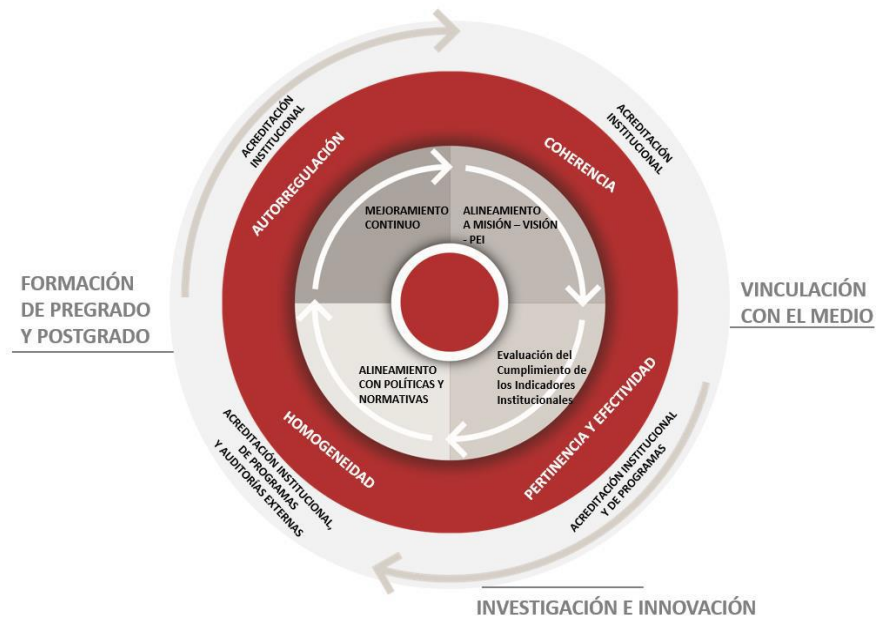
ACREDITACIÓN INSTITUCIONAL

ACREDITACIÓN INSTITUCIONAL

AUTORREGULACIÓN

COHERENCIA

MEJORAMIENTO CONTINUO

ALINEAMIENTO A MISIÓN – VISIÓN - PEI

FORMACIÓN DE PREGRADO Y POSTGRADO

VINCULACIÓN CON EL MEDIO

ALINEAMIENTO CON POLÍTICAS Y NORMATIVAS

Evaluación del Cumplimiento de los Indicadores Institucionales

HOMOGENEIDAD

PERTINENCIA Y EFECTIVIDAD

ACREDITACIÓN INSTITUCIONAL, DE PROGRAMAS Y AUDITORÍAS EXTERNAS

ACREDITACIÓN INSTITUCIONAL Y DE PROGRAMAS

INVESTIGACIÓN E INNOVACIÓN